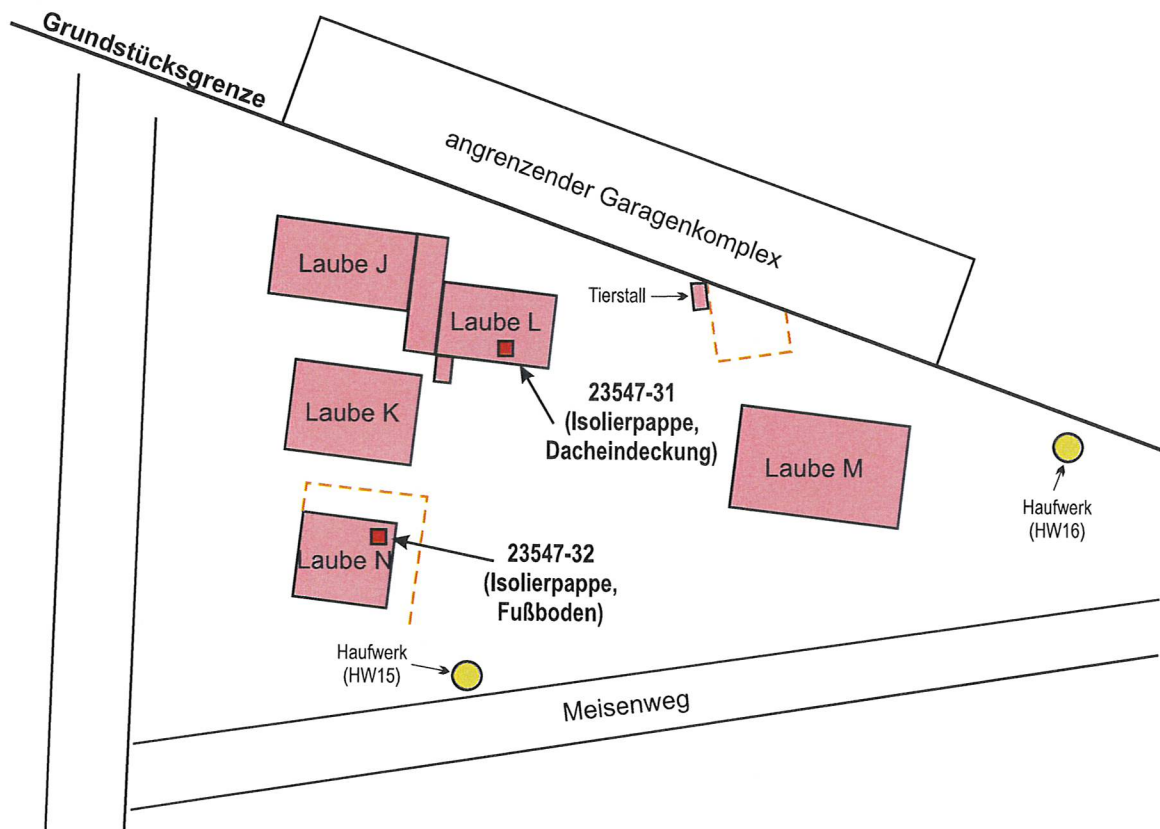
Grundstücksgrenze

angrenzender Garagenkomplex

Laube J

Laube L

Tierstall

Laube K

23547-31
(Isolierpappe,
Dacheindeckung)

Laube M

Haufwerk
(HW16)

Laube N

23547-32
(Isolierpappe,
Fußboden)

Haufwerk
(HW15)

Meisenweg